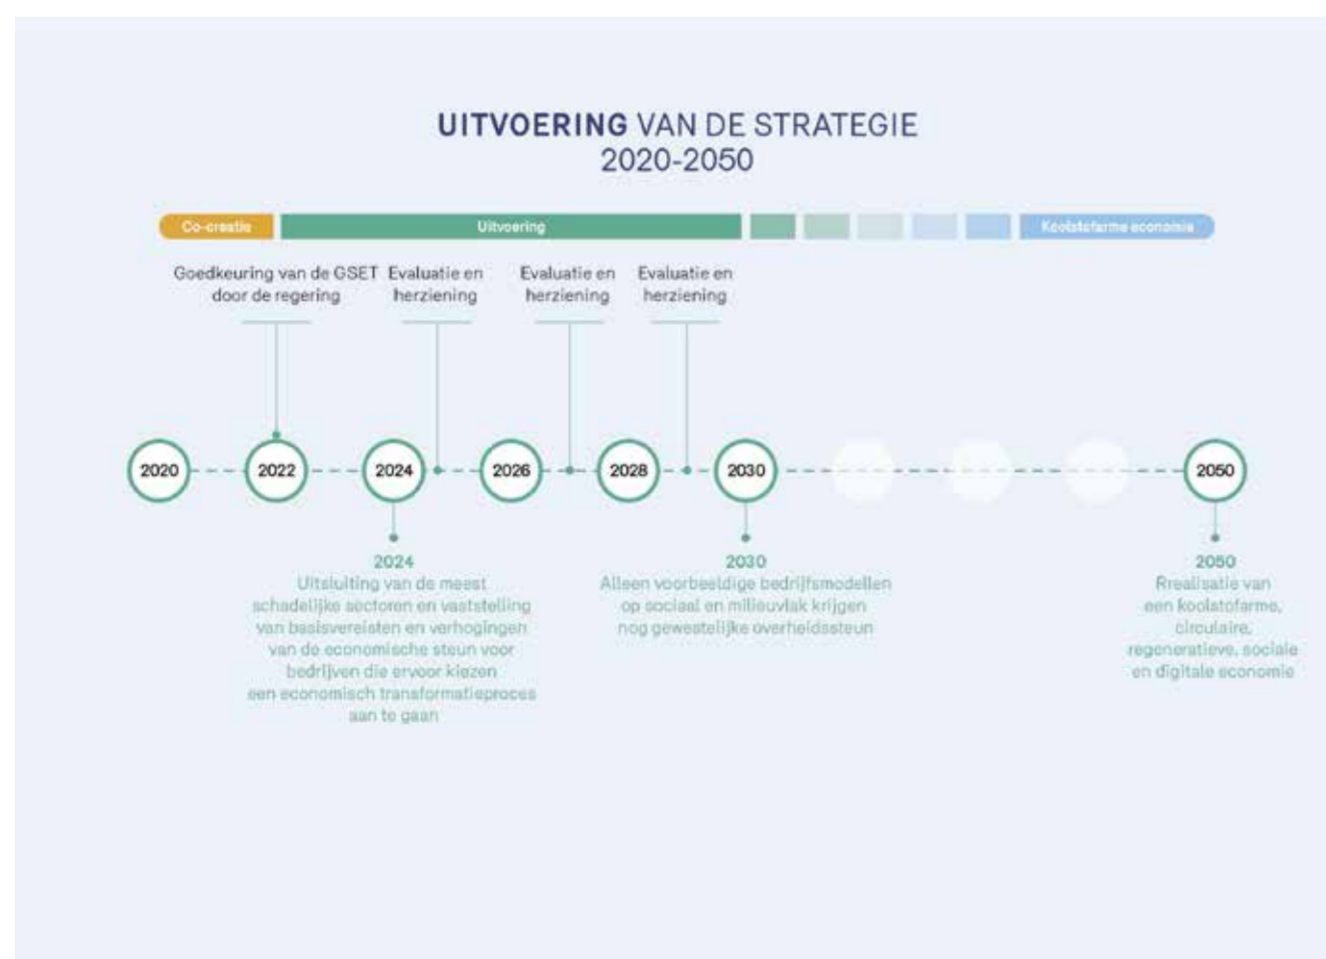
UITVOERING VAN DE STRATEGIE
2020-2050

Co-creatie

Uitvoering

Koolstofarme economie

Goedkeuring van de GSET door de regering

Evaluatie en herziening

Evaluatie en herziening

Evaluatie en herziening

2020

2022

2024

2026

2028

2030

2050

2024
Uitsluiting van de meest schadelijke sectoren en vaststelling van basisvereisten en verhogingen van de economische steun voor bedrijven die ervoor kiezen een economisch transformatieproces aan te gaan

2030
Alleen voorbeeldige bedrijfsmodellen op sociaal en milieuvlak krijgen nog gewestelijke overheidssteun

2050
Rrealisatie van een koolstofarme, circulaire, regeneratieve, sociale en digitale economie